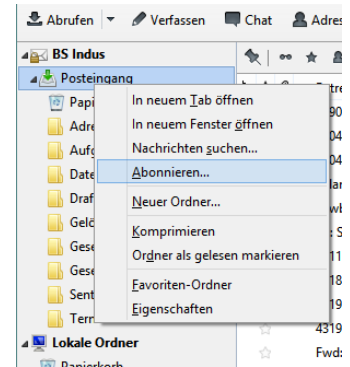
Abrufen | Verfassen | Chat | Adres

BS Indus
Posteingang
Papi
Adre
Aufg
Date
Draf
Geld
Gese
Gese
Sent
Terr
Lokale Ordner
Papierkorb

In neuem Tab öffnen
In neuem Fenster öffnen
Nachrichten suchen...
Abonnieren...
Neuer Ordner...
Komprimieren
Ordner als gelesen markieren
Favoriten-Ordner
Eigenschaften

Betre
90
04
04
Nar
Verl
e: S
11
48
T7
7
4319
Fwd: